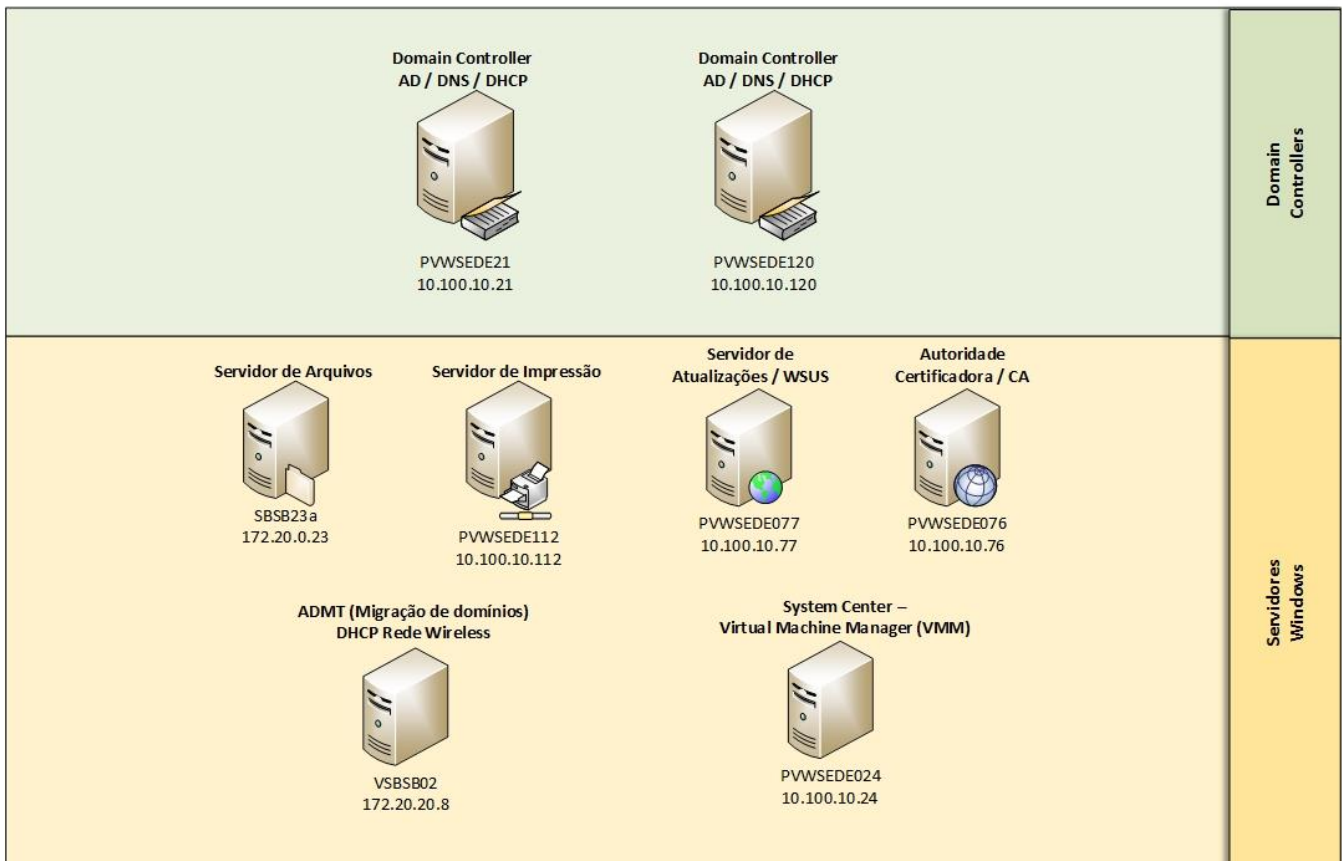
Domain Controller
AD / DNS / DHCP

PVWSEDE21
10.100.10.21

Domain Controller
AD / DNS / DHCP

PVWSEDE120
10.100.10.120

Domain Controllers

Servidor de Arquivos

SBSB23a
172.20.0.23

Servidor de Impressão

PVWSEDE112
10.100.10.112

Servidor de Atualizações / WSUS

PVWSEDE077
10.100.10.77

Autoridade Certificadora / CA

PVWSEDE076
10.100.10.76

ADMT (Migração de domínios)
DHCP Rede Wireless

VSBSB02
172.20.20.8

System Center –
Virtual Machine Manager (VMM)

PVWSEDE024
10.100.10.24

Servidores Windows